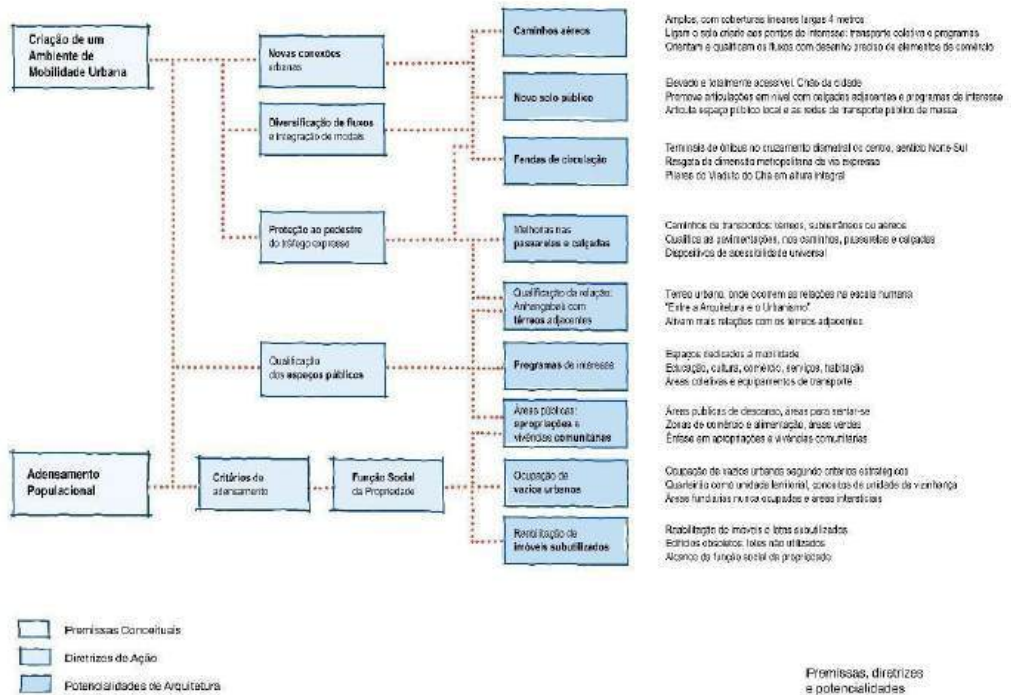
Criação de um Ambiente de Mobilidade Urbana

Novas conexões urbanas

Diversificação de fluxos e integração de modais

Proteção ao pedestre do tráfego expresso

Qualificação dos espaços públicos

Adensamento Populacional

Critérios de adensamento

Função Social da Propriedade

Caminhos aéreos

Amplos, com coberturas lineares largas 4 metros
Ligam o solo criado aos pontos de interesse: transporte coletivo e programas
Orientam e qualificam os fluxos com desenho preciso de elementos de comércio

Novo solo público

Elevado e totalmente acessível. Chão da cidade
Promove articulações em nível com calçadas adjacentes e programas de interesse
Articula espaço público local e as redes de transporte público de massa

Fendas de circulação

Terminais de ônibus no cruzamento diametral do centro, sentido Norte-Sul
Resgata da dimensão metropolitana da via expressa
Pilares do Viaduto do Chá em altura integral

Melhorias nas passarelas e calçadas

Caminhos ou transcendos: térreos, subterrâneos ou aéreos
Qualifica as pavimentações, nos caminhos, passarelas e calçadas
Dispositivos de acessibilidade universal

Qualificação da relação: Anhangabaú com térreos adjacentes

Térreo urbano, onde ocorrem as relações na escala humana
"Entre a Arquitetura e o Urbanismo"
Ativam mais relações com os térreos adjacentes

Programas de interesse

Espaços dedicados à mobilidade
Educação, cultura, comércio, serviços, habitação
Áreas coletivas e equipamentos de transporte

Áreas públicas: apropriações e vivências comunitárias

Áreas públicas de descanso, áreas para sentar-se
Zonas de comércio e alimentação, áreas verdes
Ênfase em apropriações e vivências comunitárias

Ocupação de vazios urbanos

Ocupação de vazios urbanos segundo critérios estratégicos
Quarteirão como unidade territorial, conceitos de unidade de vizinhança
Áreas fundiárias nunca ocupadas e áreas intersticiais

Reabilitação de imóveis subutilizados

Reabilitação de imóveis e lotes subutilizados
Edifícios obsoletos: lotes não utilizados
Alcance da função social da propriedade

Premissas Conceituais
Diretrizes de Ação
Potencialidades de Arquitetura

Premissas, diretrizes e potencialidades